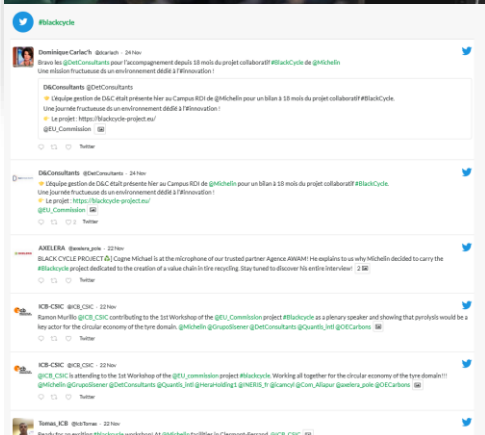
#blackcycle

Dominique Carlac'h @dcarlach · 24 Nov
Bravo les @DetConsultants pour l'accompagnement depuis 18 mois du projet collaboratif #BlackCycle de @Michelin
Une mission fructueuse dans un environnement dédié à l'#innovation !

D&Consultants @DetConsultants
L'équipe gestion de D&C était présente hier au Campus RDI de @Michelin pour un bilan à 18 mois du projet collaboratif #BlackCycle.
Une journée fructueuse dans un environnement dédié à l'#innovation !
Le projet : https://blackcycle-project.eu/
@EU_Commission

Twitter

D&Consultants @DetConsultants · 24 Nov
L'équipe gestion de D&C était présente hier au Campus RDI de @Michelin pour un bilan à 18 mois du projet collaboratif #BlackCycle.
Une journée fructueuse dans un environnement dédié à l'#innovation !
Le projet : https://blackcycle-project.eu/
@EU_Commission

2 Twitter

AXELERA @axelera_pole · 22 Nov
BLACK CYCLE PROJECT | Cogne Michael is at the microphone of our trusted partner Agence AWAM! He explains to us why Michelin decided to carry the #Blackcycle project dedicated to the creation of a value chain in tire recycling. Stay tuned to discover his entire interview! 2

ICB-CSIC @ICB_CSIC · 22 Nov
Ramon Murillo @ICB_CSIC contributing to the 1st Workshop of the @EU_Commission project #Blackcycle as a plenary speaker and showing that pyrolysis would be a key actor for the circular economy of the tyre domain. @Michelin @GrupoSisener @DetConsultants @Quantis_Intl @OECarbons

ICB-CSIC @ICB_CSIC · 22 Nov
@ICB_CSIC is attending to the 1st Workshop of the @EU_commission project #blackcycle. Working all together for the circular economy of the tyre domain!!! @Michelin @GrupoSisener @DetConsultants @Quantis_Intl @HeraHolding1 @INERIS_fr @icamcyl @Com_Allapur @axelera_pole @OECarbons

Tomas_ICB @IcbTomas · 22 Nov
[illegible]